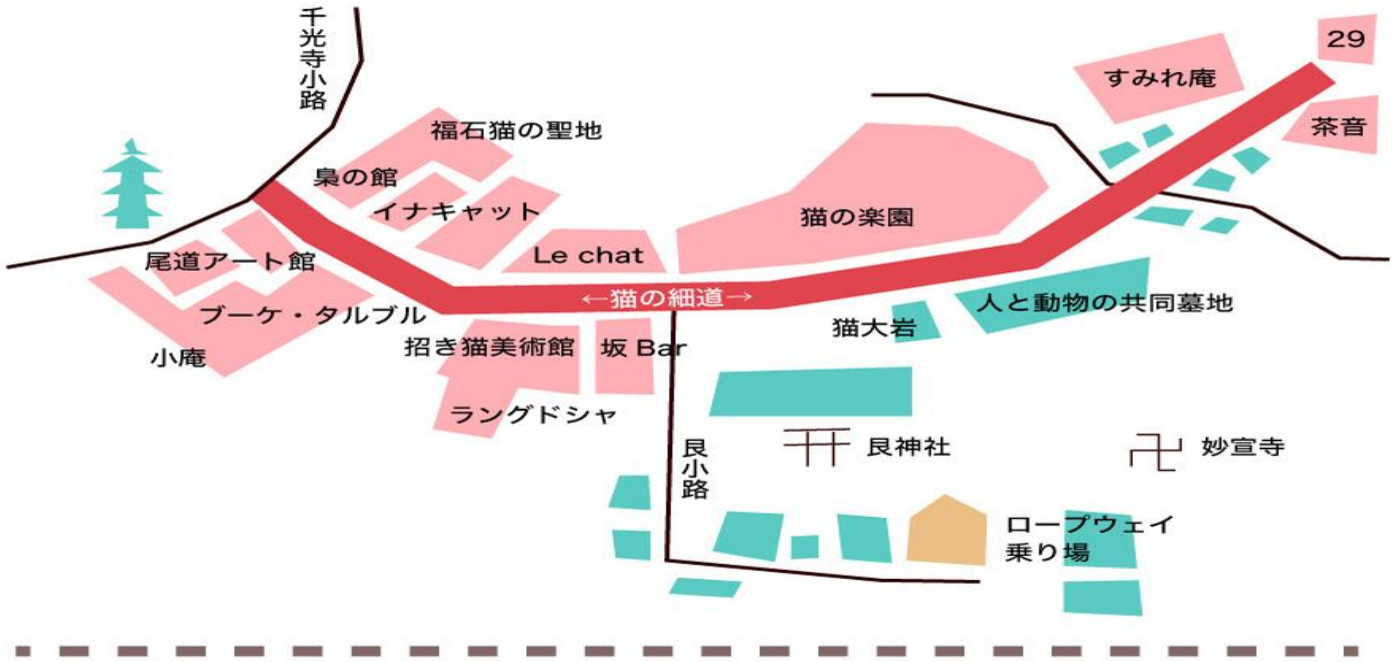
千光寺小路

福石猫の聖地

梟の館

イナキャット

Le chat

猫の楽園

すみれ庵

29

茶音

尾道アート館

ブーケ・タルブル

小庵

←猫の細道→

招き猫美術館

坂 Bar

ラングドシャ

猫大岩

人と動物の共同墓地

艮小路

艮神社

妙宣寺

ロープウェイ乗り場